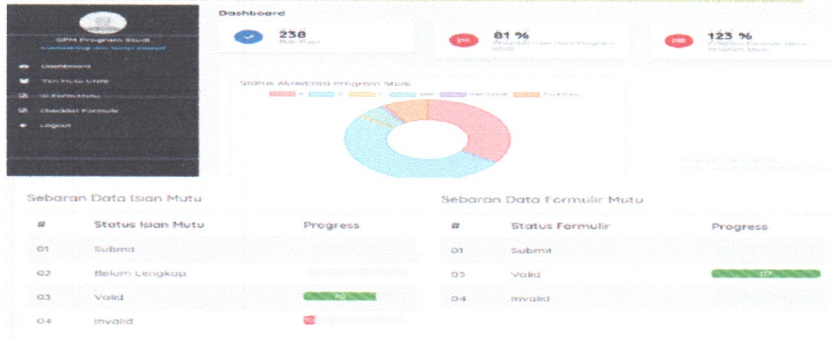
GPM Program Studi
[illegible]

Dashboard
Tim Mutu Unit
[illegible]
Checklist Formulir
Logout

Dashboard

238
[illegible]

81 %
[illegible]

123 %
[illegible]

Status Akreditasi Program Studi
A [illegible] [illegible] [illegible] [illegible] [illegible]

Sebaran Data Isian Mutu

| # | Status Isian Mutu | Progress |
|---|---|---|
| 01 | Submit | |
| 02 | Belum Lengkap | |
| 03 | Valid | 10 |
| 04 | Invalid | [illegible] |

Sebaran Data Formulir Mutu

| # | Status Formulir | Progress |
|---|---|---|
| 01 | Submit | |
| 03 | Valid | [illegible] |
| 04 | Invalid | |